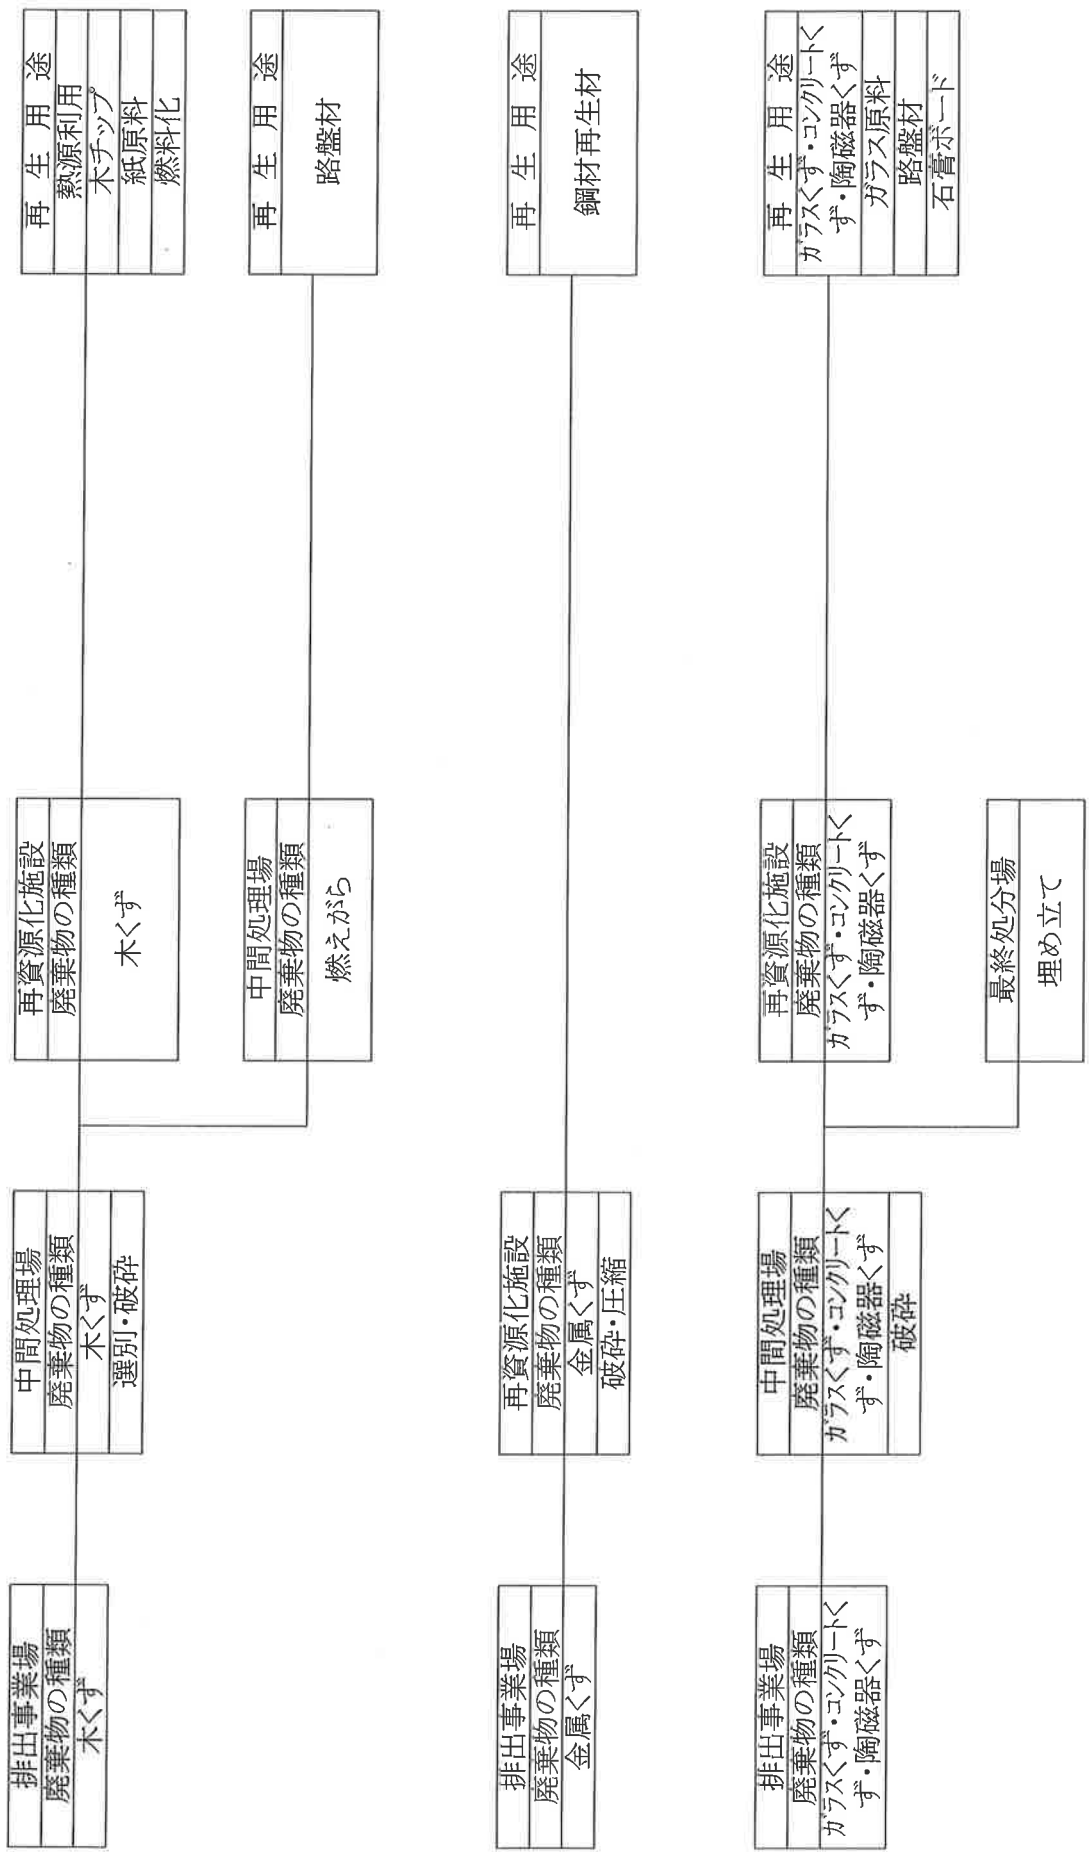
排出事業場
廃棄物の種類
木くず

中間処理場
廃棄物の種類
木くず
選別・破砕

再資源化施設
廃棄物の種類
木くず

中間処理場
廃棄物の種類
燃えがら

再 生 用 途
熱源利用
木チップ
紙原料
燃料化

再 生 用 途
路盤材

排出事業場
廃棄物の種類
金属くず

再資源化施設
廃棄物の種類
金属くず
破砕・圧縮

再 生 用 途
鋼材再生材

排出事業場
廃棄物の種類
ガラスくず・コンクリートくず・陶磁器くず

中間処理場
廃棄物の種類
ガラスくず・コンクリートくず・陶磁器くず
破砕

再資源化施設
廃棄物の種類
ガラスくず・コンクリートくず・陶磁器くず

最終処分場
埋め立て

再 生 用 途
ガラスくず・コンクリートくず・陶磁器くず
ガラス原料
路盤材
石膏ボード